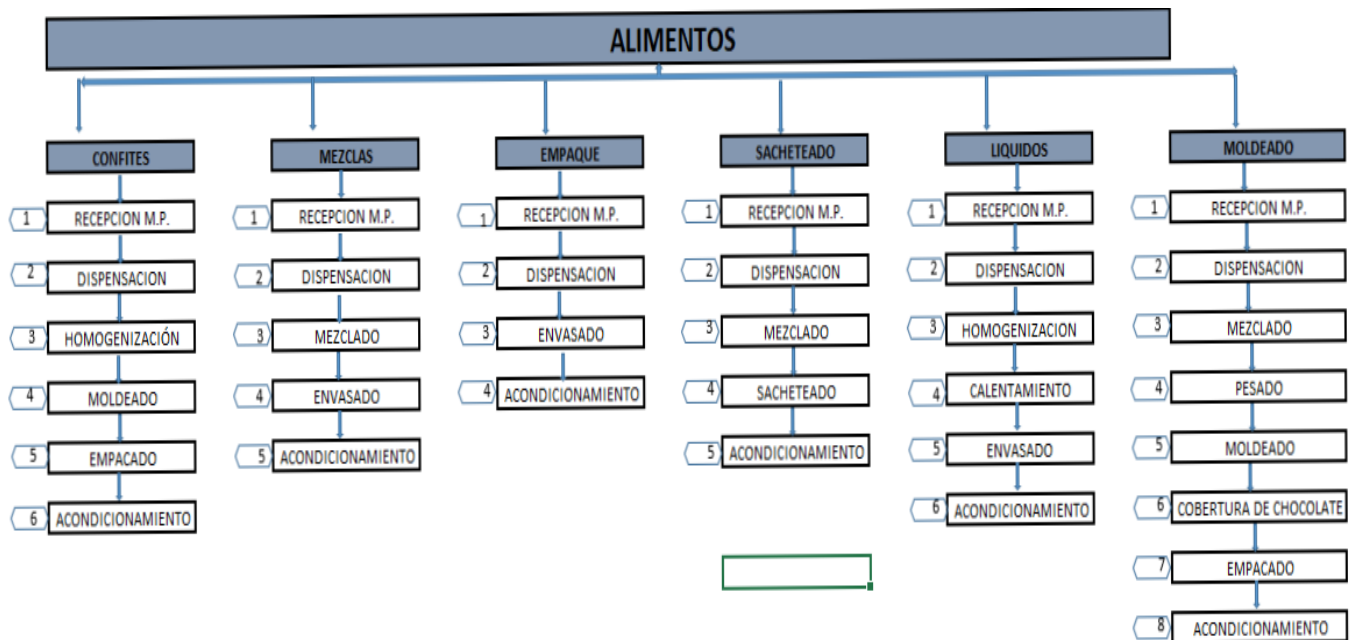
ALIMENTOS

CONFITES
1 RECEPCION M.P.
2 DISPENSACION
3 HOMOGENIZACIÓN
4 MOLDEADO
5 EMPACADO
6 ACONDICIONAMIENTO

MEZCLAS
1 RECEPCION M.P.
2 DISPENSACION
3 MEZCLADO
4 ENVASADO
5 ACONDICIONAMIENTO

EMPAQUE
1 RECEPCION M.P.
2 DISPENSACION
3 ENVASADO
4 ACONDICIONAMIENTO

SACHETEADO
1 RECEPCION M.P.
2 DISPENSACION
3 MEZCLADO
4 SACHETEADO
5 ACONDICIONAMIENTO

LIQUIDOS
1 RECEPCION M.P.
2 DISPENSACION
3 HOMOGENIZACION
4 CALENTAMIENTO
5 ENVASADO
6 ACONDICIONAMIENTO

MOLDEADO
1 RECEPCION M.P.
2 DISPENSACION
3 MEZCLADO
4 PESADO
5 MOLDEADO
6 COBERTURA DE CHOCOLATE
7 EMPACADO
8 ACONDICIONAMIENTO